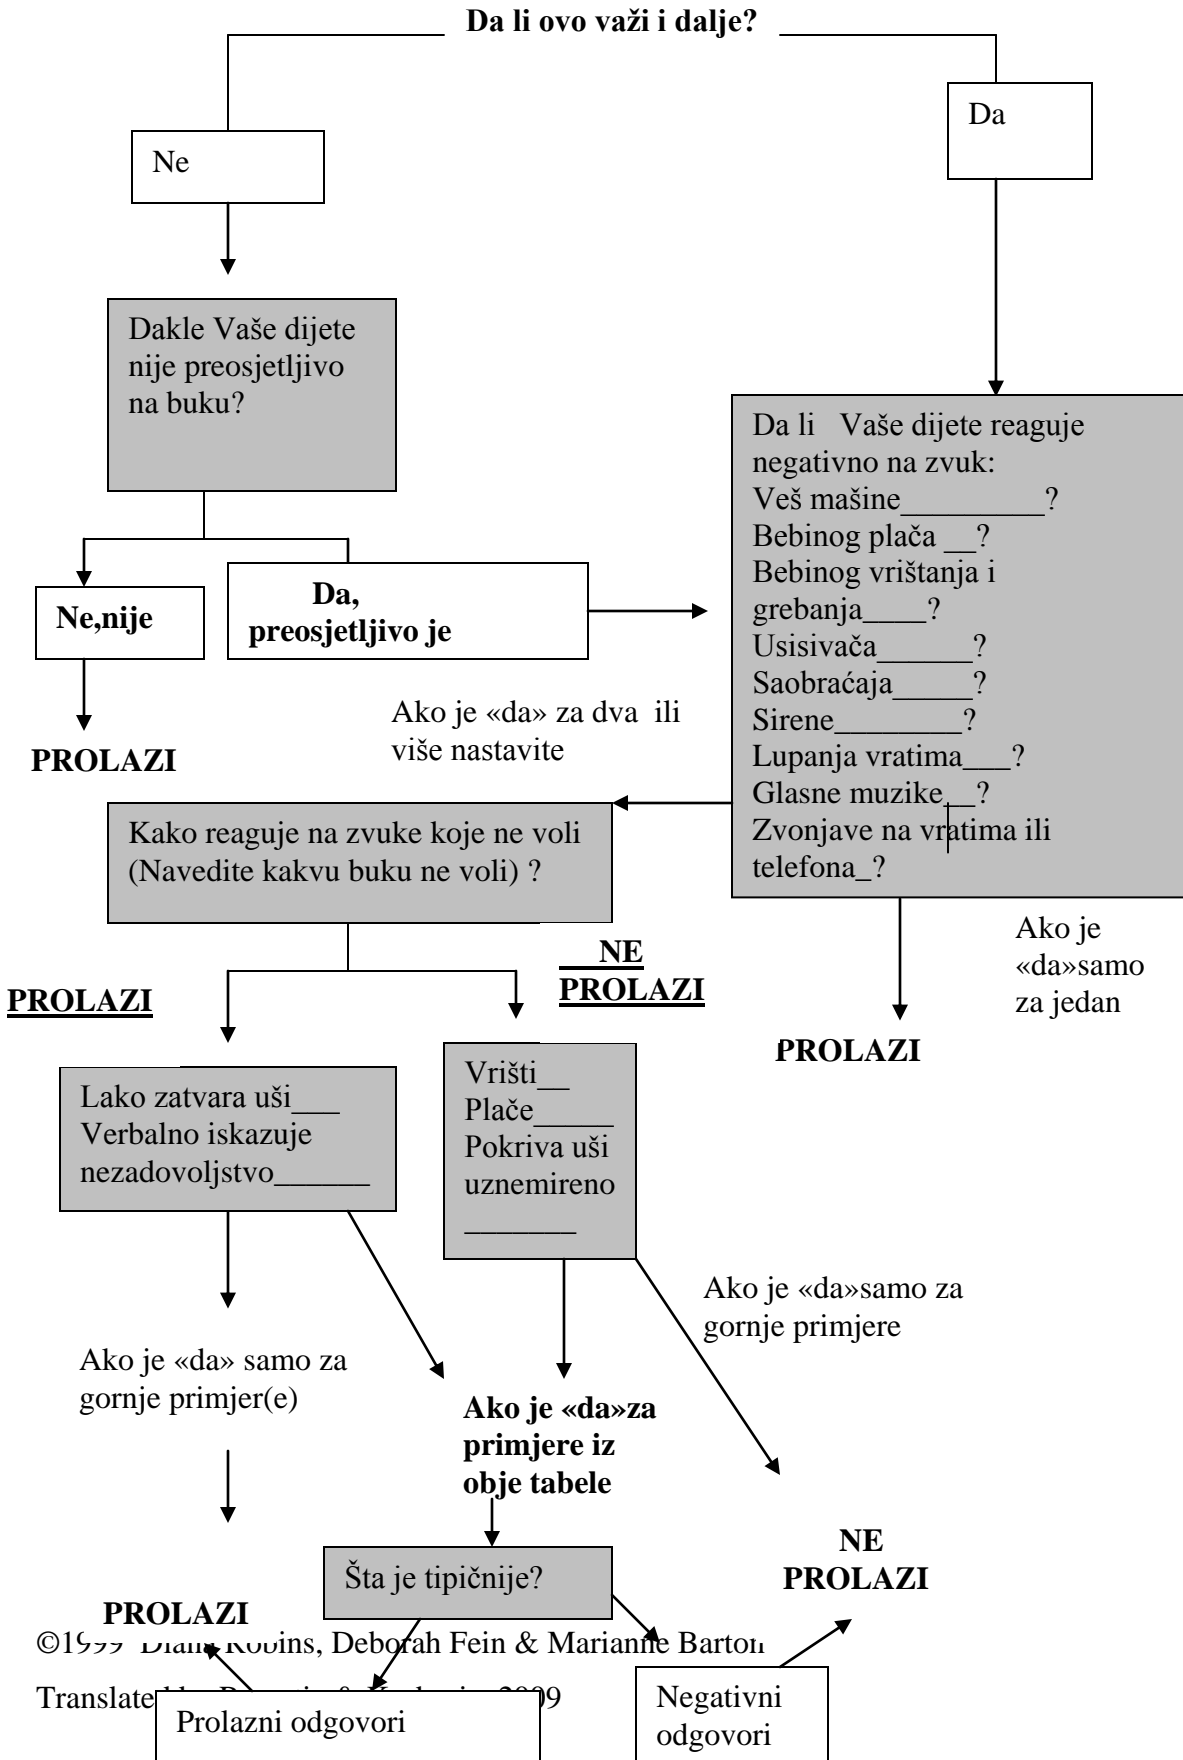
Da li ovo važi i dalje?

Ne

Da

Dakle Vaše dijete nije preosjetljivo na buku?

Ne,nije

Da, preosjetljivo je

PROLAZI

Da li Vaše dijete reaguje negativno na zvuk:
Veš mašine_________?
Bebinog plača __?
Bebinog vrištanja i grebanja____?
Usisivača______?
Saobraćaja_____?
Sirene________?
Lupanja vratima___?
Glasne muzike__?
Zvonjave na vratima ili telefona_?

Ako je «da» za dva ili više nastavite

Kako reaguje na zvuke koje ne voli (Navedite kakvu buku ne voli) ?

Ako je «da»samo za jedan

PROLAZI

NE PROLAZI

PROLAZI

Lako zatvara uši___
Verbalno iskazuje nezadovoljstvo______

Vrišti__
Plače_____
Pokriva uši uznemireno
_______

Ako je «da»samo za gornje primjere

Ako je «da» samo za gornje primjer(e)

Ako je «da»za primjere iz obje tabele

NE PROLAZI

Šta je tipičnije?

PROLAZI

©1999 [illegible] Robins, Deborah Fein & Marianne Barton

Translate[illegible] 2009

Prolazni odgovori

Negativni odgovori